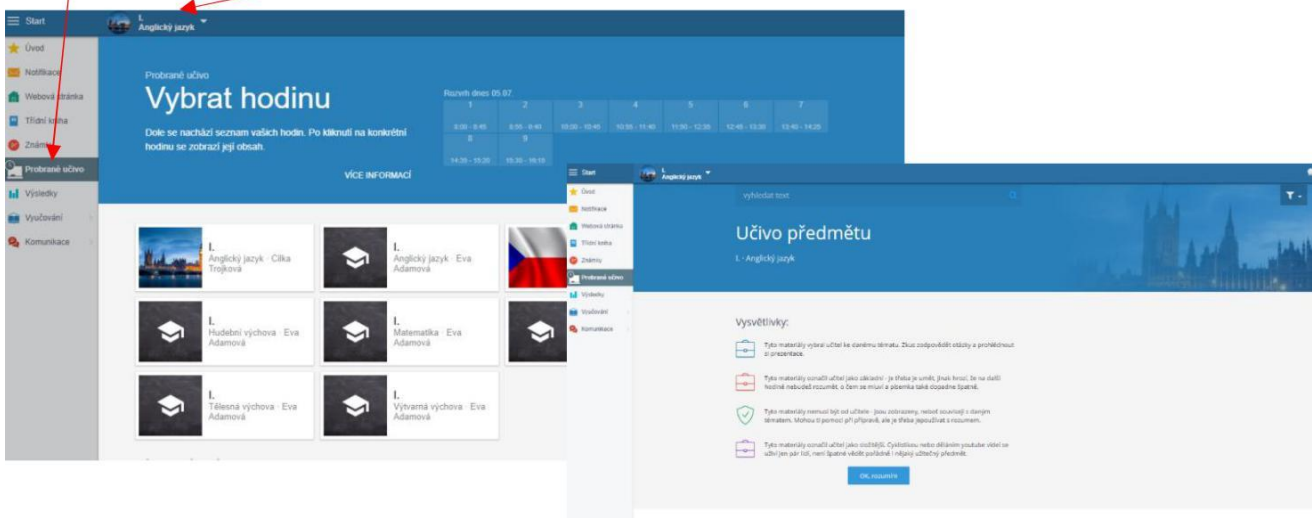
Start

I.
Anglický jazyk

Úvod
Notifikace
Webová stránka
Třídní kniha
Známky
Probrané učivo
Výsledky
Vyučování
Komunikace

Probrané učivo
Vybrat hodinu
Dole se nachází seznam vašich hodin. Po kliknutí na konkrétní hodinu se zobrazí její obsah.
VÍCE INFORMACÍ

Rozvrh dnes 05.07.
| 1 | 2 | 3 | 4 | 5 | 6 | 7 |
|---|---|---|---|---|---|---|
| 8:00 - 8:45 | 8:55 - 9:40 | 10:00 - 10:45 | 10:55 - 11:40 | 11:50 - 12:35 | 12:45 - 13:30 | 13:40 - 14:25 |
| 8 | 9 | | | | | |
| 14:35 - 15:20 | 15:30 - 16:15 | | | | | |

I.
Anglický jazyk · Cilka Trojková

I.
Anglický jazyk · Eva Adamová

I.
Hudební výchova · Eva Adamová

I.
Matematika · Eva Adamová

I.
Tělesná výchova · Eva Adamová

I.
Výtvarná výchova · Eva Adamová

Start

I.
Anglický jazyk

Úvod
Notifikace
Webová stránka
Třídní kniha
Známky
Probrané učivo
Výsledky
Vyučování
Komunikace

vyhledat text

Učivo předmětu
I. · Anglický jazyk

Vysvětlivky:
Tyto materiály vybral učitel ke zadanému tématu. Zkus zodpovědět otázky a prohlédnout si prezentace.
Tyto materiály označil učitel jako základní - je třeba je umět, jinak hrozí, že na další hodině nebudeš rozumět, o čem se mluví a písemka také dopadne špatně.
Tyto materiály nemusí být od učitele - jsou zobrazeny, neboť souvisejí s daným tématem. Mohou ti pomoci při přípravě, ale je třeba je používat s rozumem.
Tyto materiály označil učitel jako zvídější. Cvičištěnou nebo dělením youtube videí se užívá jen pár lidí, není špatné věčit pořádně i nějaký užitečný předmět.
OK, rozumím